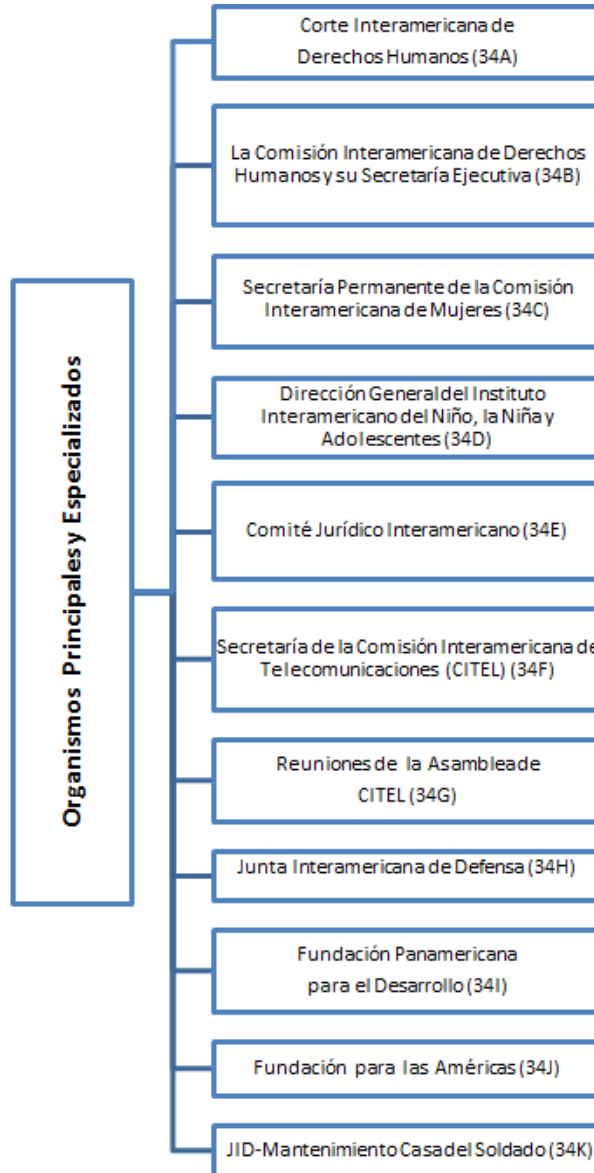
Organismos Principales y Especializados

Corte Interamericana de Derechos Humanos (34A)

La Comisión Interamericana de Derechos Humanos y su Secretaría Ejecutiva (34B)

Secretaría Permanente de la Comisión Interamericana de Mujeres (34C)

Dirección General del Instituto Interamericano del Niño, la Niña y Adolescentes (34D)

Comité Jurídico Interamericano (34E)

Secretaría de la Comisión Interamericana de Telecomunicaciones (CITEL) (34F)

Reuniones de la Asamblea de CITEL (34G)

Junta Interamericana de Defensa (34H)

Fundación Panamericana para el Desarrollo (34I)

Fundación para las Américas (34J)

JID-Mantenimiento Casa del Soldado (34K)